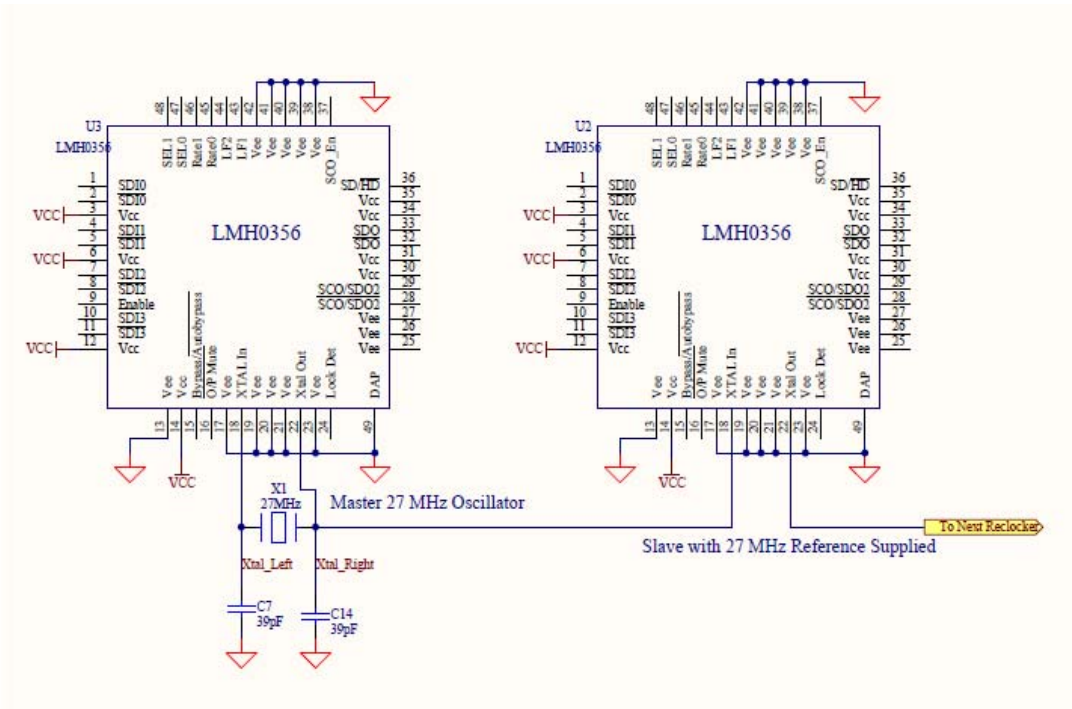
U3
LMH0356

48 47 46 45 44 43 42 41 40 39 38 37
SEL1 SEL0 Rate1 Rate0 LF2 LF1 Vee Vee Vee Vee Vee SCO_En

1 SDI0
2 $\overline{SDI0}$
VCC 3 Vcc
4 SDI1
5 $\overline{SDI1}$
VCC 6 Vcc
7 SDI2
8 $\overline{SDI2}$
9 Enable
10 SDI3
11 $\overline{SDI3}$
VCC 12 Vcc

LMH0356

SD/$\overline{HD}$ 36
Vcc 35
Vcc 34
SDO 33
$\overline{SDO}$ 32
Vcc 31
Vcc 30
SCO/SDO2 29
$\overline{SCO/SDO2}$ 28
Vee 27
Vee 26
Vee 25

Vee Vcc $\overline{Bypass}$/Autobypass O/P Mute Vee XTAL In Vee Vee Vee Xtal Out Vee Lock Det DAP
13 14 15 16 17 18 19 20 21 22 23 24 49

VCC

U2
LMH0356

48 47 46 45 44 43 42 41 40 39 38 37
SEL1 SEL0 Rate1 Rate0 LF2 LF1 Vee Vee Vee Vee Vee SCO_En

1 SDI0
2 $\overline{SDI0}$
VCC 3 Vcc
4 SDI1
5 $\overline{SDI1}$
VCC 6 Vcc
7 SDI2
8 $\overline{SDI2}$
9 Enable
10 SDI3
11 $\overline{SDI3}$
VCC 12 Vcc

LMH0356

SD/$\overline{HD}$ 36
Vcc 35
Vcc 34
SDO 33
$\overline{SDO}$ 32
Vcc 31
Vcc 30
SCO/SDO2 29
$\overline{SCO/SDO2}$ 28
Vee 27
Vee 26
Vee 25

Vee Vcc $\overline{Bypass}$/Autobypass O/P Mute Vee XTAL In Vee Vee Vee Xtal Out Vee Lock Det DAP
13 14 15 16 17 18 19 20 21 22 23 24 49

VCC

X1
27MHz
Master 27 MHz Oscillator

To Next Reclocker
Slave with 27 MHz Reference Supplied

Xtal_Left
Xtal_Right

C7
39pF
C14
39pF